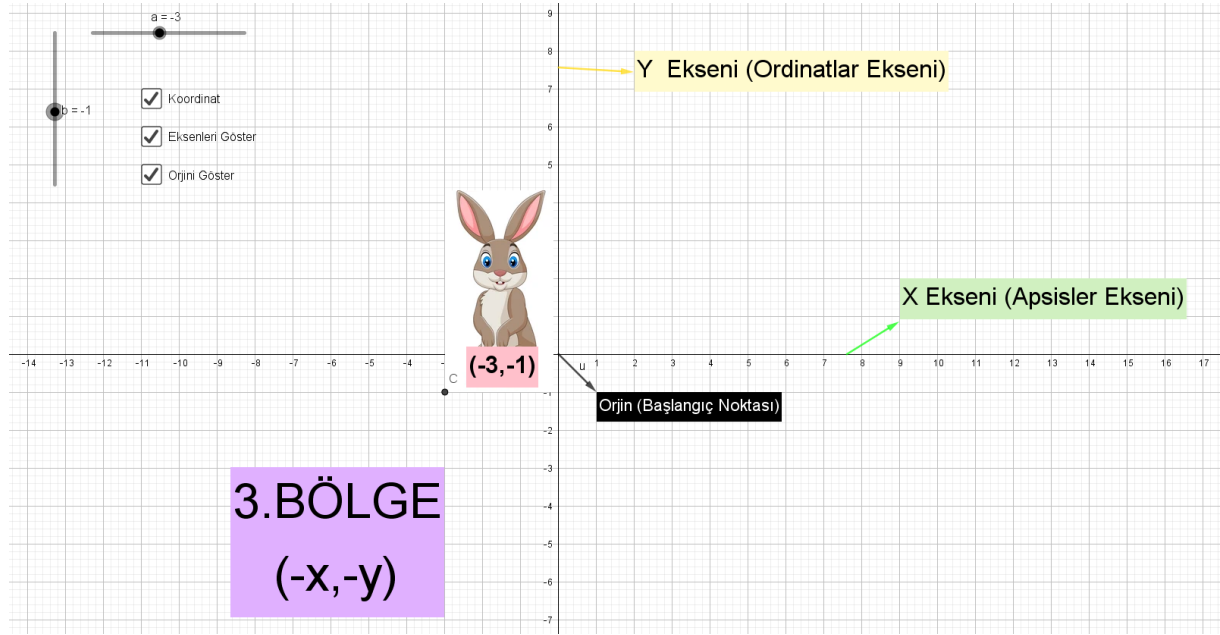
a = -3

b = -1

Koordinat

Eksenleri Göster

Orjini Göster

Y Ekseni (Ordinatlar Ekseni)

X Ekseni (Apsisler Ekseni)

(-3,-1)

C

u

Orjin (Başlangıç Noktası)

3.BÖLGE
(-x,-y)

9
8
7
6
5
-1
-2
-3
-4
-5
-6
-7

-14 -13 -12 -11 -10 -9 -8 -7 -6 -5 -4 1 2 3 4 5 6 7 8 9 10 11 12 13 14 15 16 17